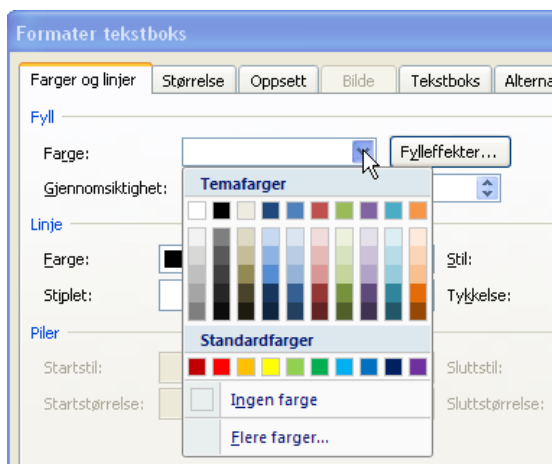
Formater tekstboks

Farger og linjer | Størrelse | Oppsett | Bilde | Tekstboks | Alterna

Fyll

Farge:

Fylleffekter...

Gjennomsiktighet:

Temafarger

Linje

Farge:

Stil:

Stiplet:

Tykkelse:

Piler

Startstil:

Sluttstil:

Startstørrelse:

Sluttstørrelse:

Standardfarger

Ingen farge

Flere farger...